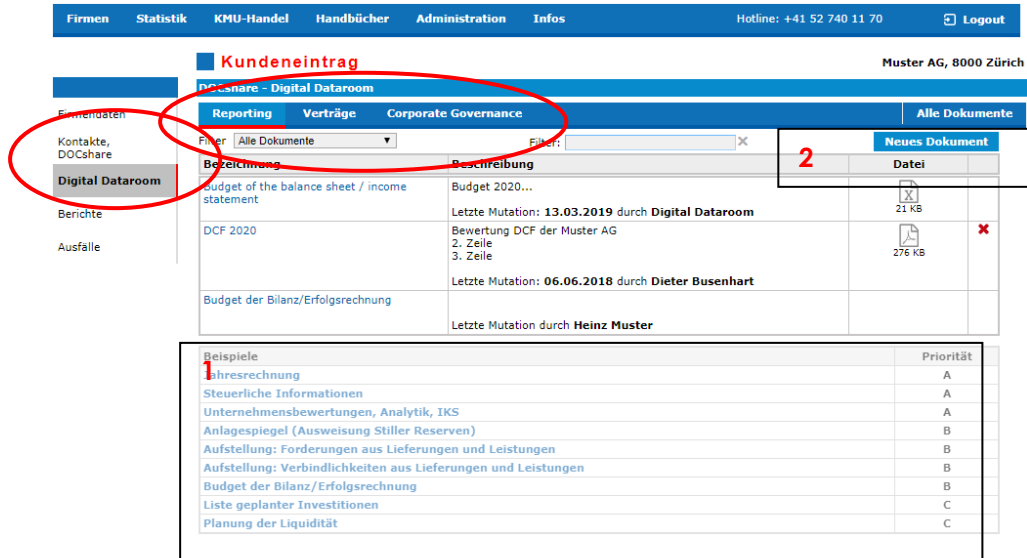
Firmen Statistik KMU-Handel Handbücher Administration Infos Hotline: +41 52 740 11 70 Logout

Kundeneintrag

Muster AG, 8000 Zürich

DOCshare - Digital Dataroom

Firmendaten
Kontakte, DOCshare
Digital Dataroom
Berichte
Ausfälle

Reporting Verträge Corporate Governance Alle Dokumente

Filter: Alle Dokumente Filter: Neues Dokument

2

| Bezeichnung | Beschreibung | Datei | |
|---|---|---|---|
| Budget of the balance sheet / income statement | Budget 2020... Letzte Mutation: **13.03.2019** durch **Digital Dataroom** | 21 KB | |
| DCF 2020 | Bewertung DCF der Muster AG 2. Zeile 3. Zeile Letzte Mutation: **06.06.2018** durch **Dieter Busenhart** | 276 KB | |
| Budget der Bilanz/Erfolgsrechnung | Letzte Mutation durch **Heinz Muster** | | |

1

| Beispiele | Priorität |
|---|---|
| Jahresrechnung | A |
| Steuerliche Informationen | A |
| Unternehmensbewertungen, Analytik, IKS | A |
| Anlagespiegel (Ausweisung Stiller Reserven) | B |
| Aufstellung: Forderungen aus Lieferungen und Leistungen | B |
| Aufstellung: Verbindlichkeiten aus Lieferungen und Leistungen | B |
| Budget der Bilanz/Erfolgsrechnung | B |
| Liste geplanter Investitionen | C |
| Planung der Liquidität | C |